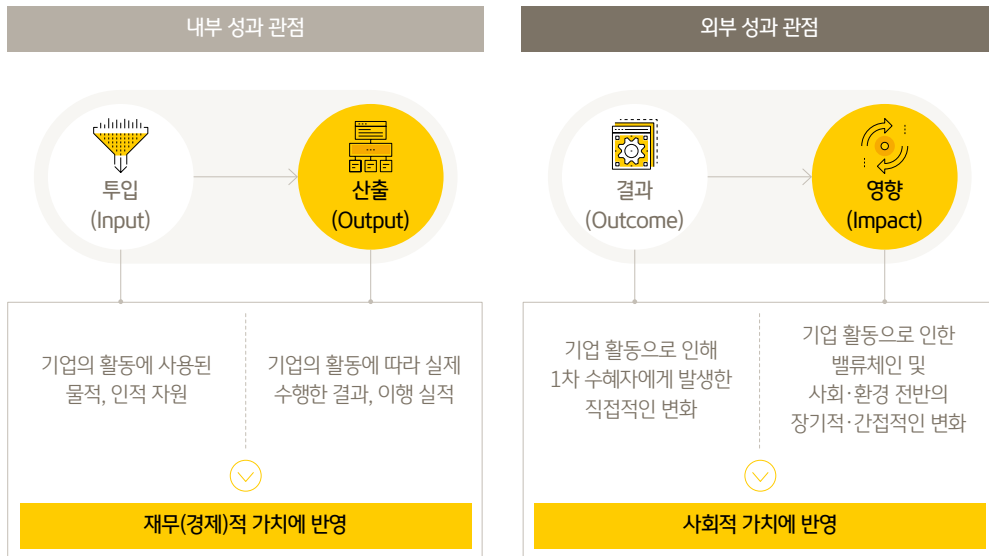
내부 성과 관점

투입
(Input)

산출
(Output)

기업의 활동에 사용된 물적, 인적 자원

기업의 활동에 따라 실제 수행한 결과, 이행 실적

재무(경제)적 가치에 반영

외부 성과 관점

결과
(Outcome)

영향
(Impact)

기업 활동으로 인해 1차 수혜자에게 발생한 직접적인 변화

기업 활동으로 인한 밸류체인 및 사회·환경 전반의 장기적·간접적인 변화

사회적 가치에 반영